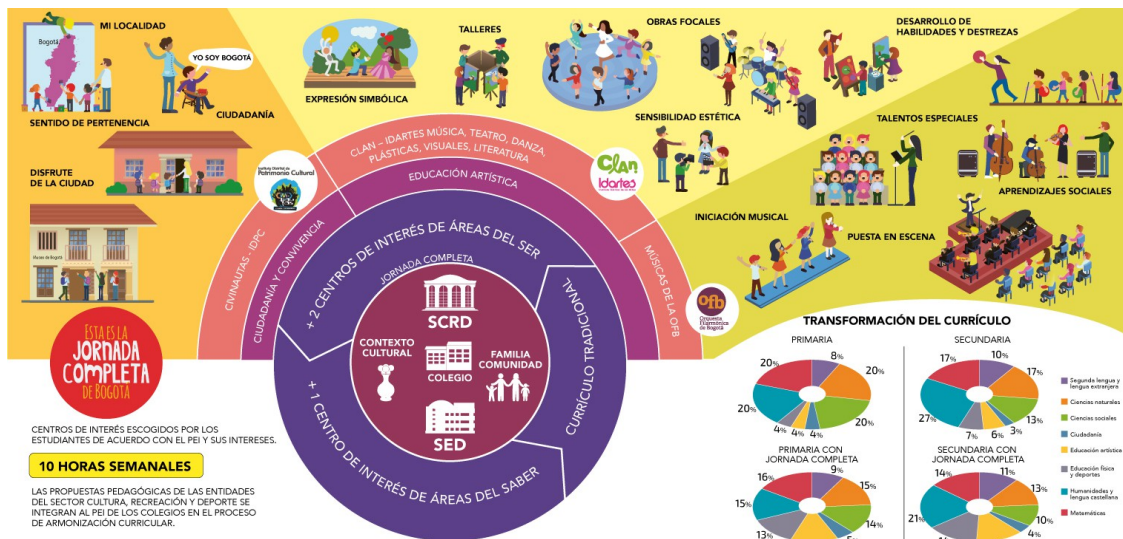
MI LOCALIDAD

Bogotá

YO SOY BOGOTÁ

CIUDADANÍA

SENTIDO DE PERTENENCIA

DISFRUTE DE LA CIUDAD

Museo de Bogotá

Instituto Distrital de Patrimonio Cultural

EXPRESIÓN SIMBÓLICA

TALLERES

OBRAS FOCALES

DESARROLLO DE HABILIDADES Y DESTREZAS

SENSIBILIDAD ESTÉTICA

TALENTOS ESPECIALES

APRENDIZAJES SOCIALES

INICIACIÓN MUSICAL

PUESTA EN ESCENA

Clan Idartes

Orquesta Filarmónica de Bogotá

CLAN - IDARTES MÚSICA, TEATRO, DANZA, PLÁSTICAS, VISUALES, LITERATURA

EDUCACIÓN ARTÍSTICA

CIVINAUTAS - IDPC

CIUDADANÍA Y CONVIVENCIA

+ 2 CENTROS DE INTERÉS DE ÁREAS DEL SER

MÚSICAS DE LA OFB

CURRÍCULO TRADICIONAL

JORNADA COMPLETA

SCRD

CONTEXTO CULTURAL

FAMILIA COMUNIDAD

COLEGIO

SED

+ 1 CENTRO DE INTERÉS DE ÁREAS DEL SABER

ESTA ES LA JORNADA COMPLETA DE BOGOTÁ

CENTROS DE INTERÉS ESCOGIDOS POR LOS ESTUDIANTES DE ACUERDO CON EL PEI Y SUS INTERESES.

10 HORAS SEMANALES

LAS PROPUESTAS PEDAGÓGICAS DE LAS ENTIDADES DEL SECTOR CULTURA, RECREACIÓN Y DEPORTE SE INTEGRAN AL PEI DE LOS COLEGIOS EN EL PROCESO DE ARMONIZACIÓN CURRICULAR.

TRANSFORMACIÓN DEL CURRÍCULO

PRIMARIA

8%
20%
20%
4%
4%
4%
20%
20%

SECUNDARIA

10%
17%
13%
3%
6%
7%
27%
17%

PRIMARIA CON JORNADA COMPLETA

9%
15%
14%
5%
13%
15%
16%

SECUNDARIA CON JORNADA COMPLETA

11%
13%
10%
4%
4%
21%
14%

Segunda lengua y lengua extranjera
Ciencias naturales
Ciencias sociales
Ciudadanía
Educación artística
Educación física y deportes
Humanidades y lengua castellana
Matemáticas